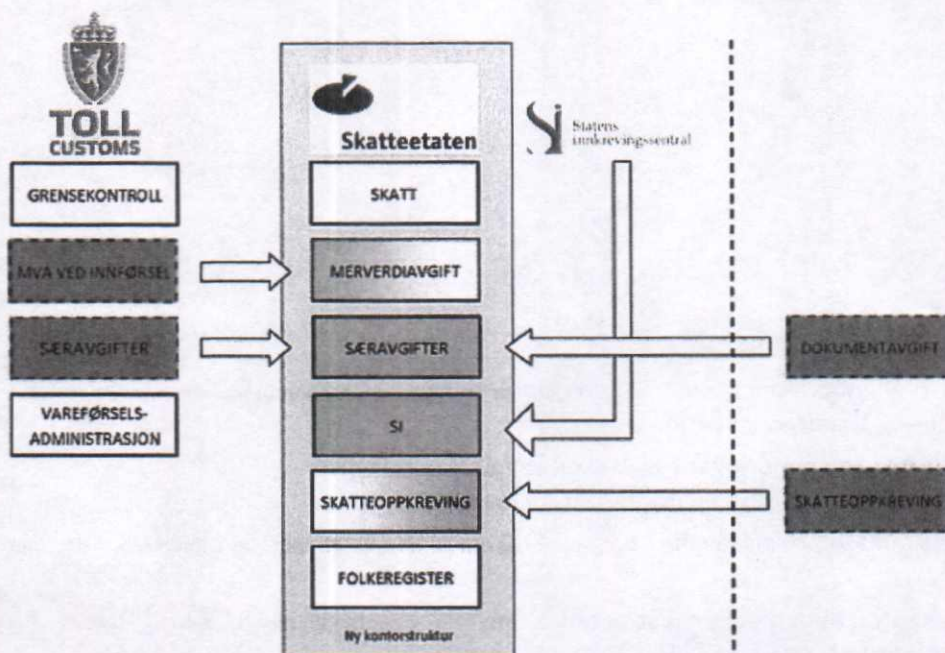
TOLL
CUSTOMS

GRENSEKONTROLL

MVA VED INNFØRSEL

SÆRAVGIFTER

VAREFØRSELS-ADMINISTRASJON

Skatteetaten

SKATT

MERVERDIAVGIFT

SÆRAVGIFTER

SI

SKATTEOPPKREVING

FOLKEREGISTER

Ny kontorstruktur

Statens innkrevingssentral

DOKUMENTAVGIFT

SKATTEOPPKREVING